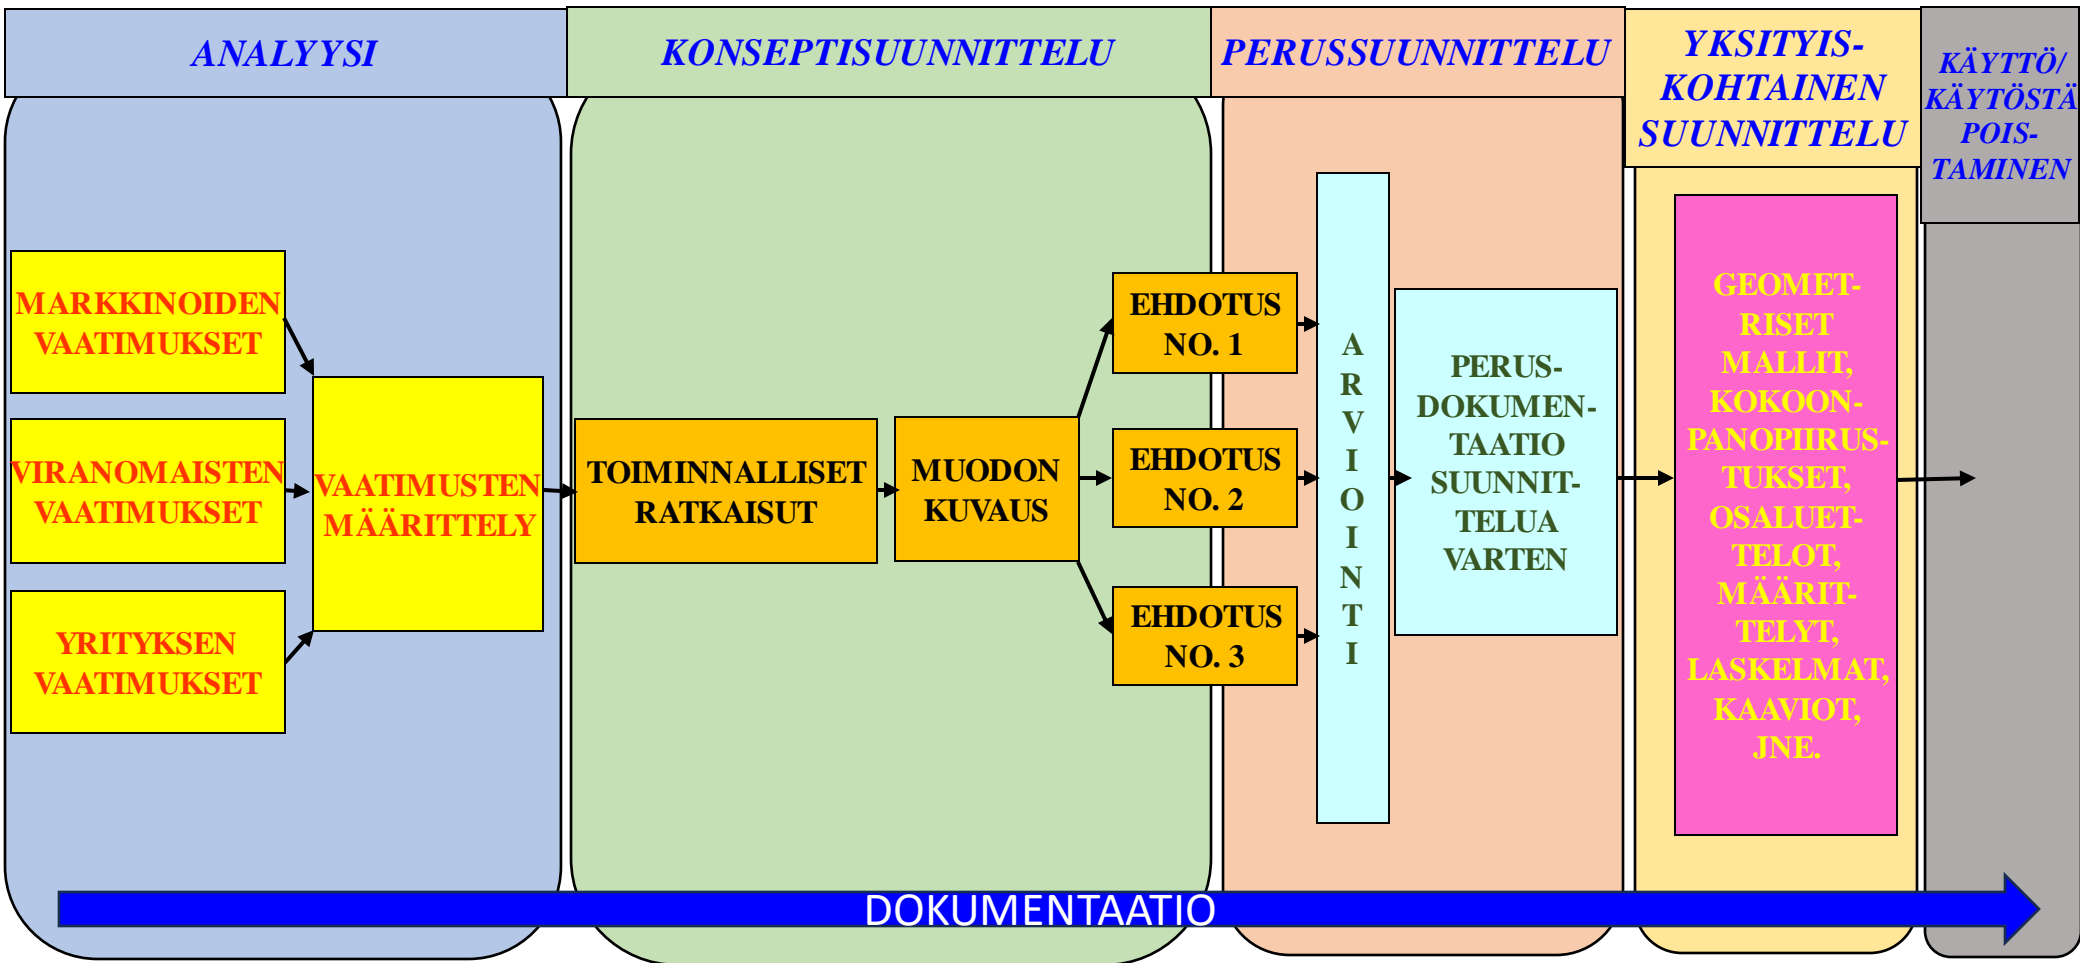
ANALYYSI

KONSEPTISUUNNITTELU

PERUSSUUNNITTELU

YKSITYIS-KOHTAINEN SUUNNITTELU

KÄYTTÖ/ KÄYTÖSTÄ POIS-TAMINEN

MARKKINOIDEN VAATIMUKSET

VIRANOMAISTEN VAATIMUKSET

YRITYKSEN VAATIMUKSET

VAATIMUSTEN MÄÄRITTELY

TOIMINNALLISET RATKAISUT

MUODON KUVAUS

EHDOTUS NO. 1

EHDOTUS NO. 2

EHDOTUS NO. 3

ARVIOINTI

PERUS-DOKUMEN-TAATIO SUUNNIT-TELUA VARTEN

GEOMET-RISET MALLIT, KOKOON-PANOPIIRUS-TUKSET, OSALUET-TELOT, MÄÄRIT-TELYT, LASKELMAT, KAAVIOT, JNE.

DOKUMENTAATIO